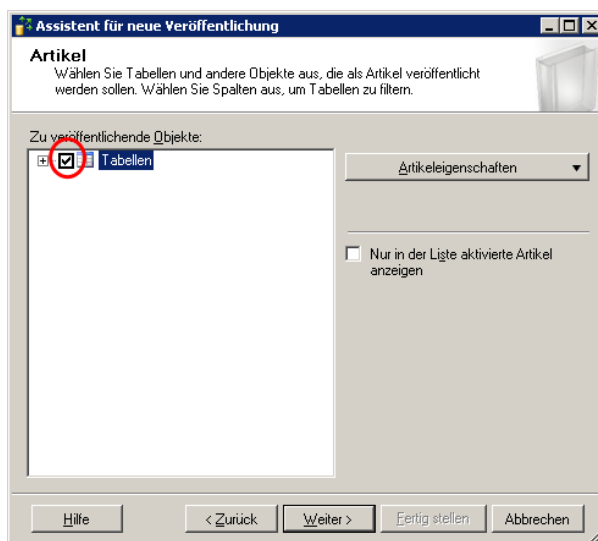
Assistent für neue Veröffentlichung

Artikel
Wählen Sie Tabellen und andere Objekte aus, die als Artikel veröffentlicht werden sollen. Wählen Sie Spalten aus, um Tabellen zu filtern.

Zu veröffentlichende Objekte:

Tabellen

Artikeleigenschaften

Nur in der Liste aktivierte Artikel anzeigen

Hilfe

< Zurück

Weiter >

Fertig stellen

Abbrechen